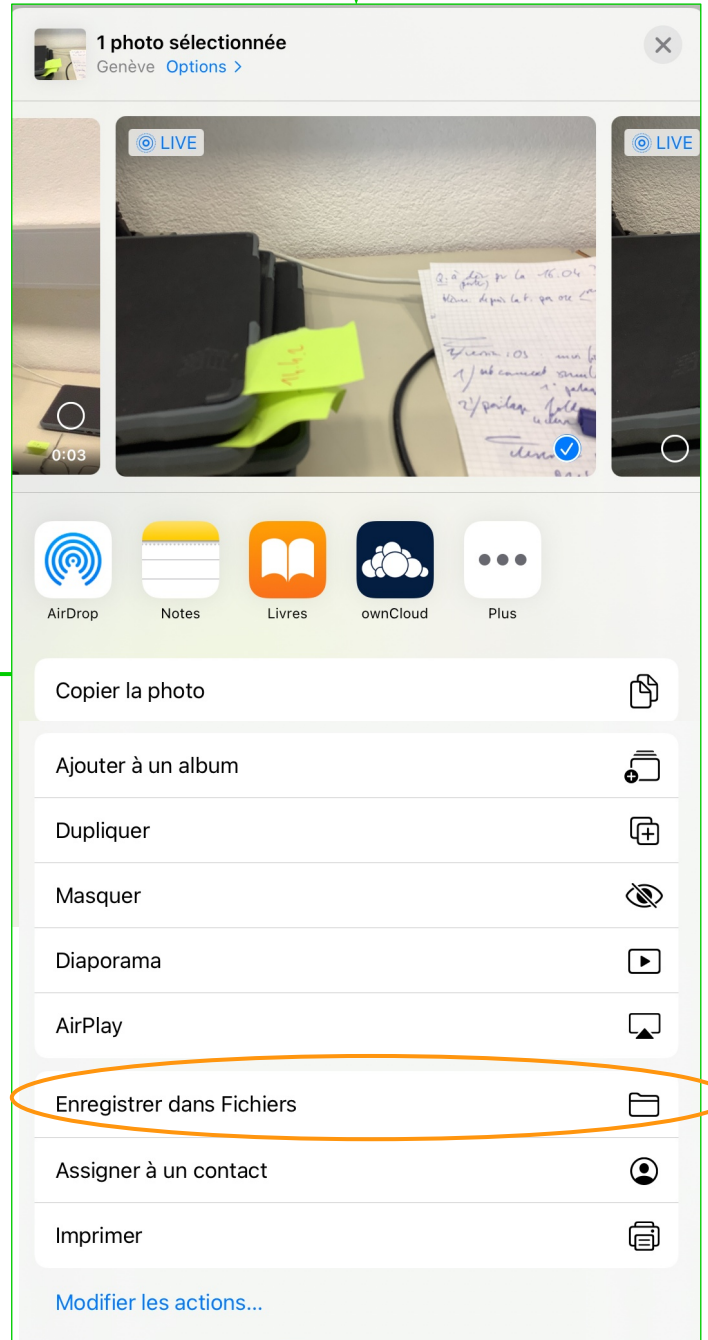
1 photo sélectionnée
Genève Options >

LIVE
LIVE
0:03

AirDrop
Notes
Livres
ownCloud
Plus

Copier la photo

Ajouter à un album
Dupliquer
Masquer
Diaporama
AirPlay

Enregistrer dans Fichiers
Assigner à un contact
Imprimer

Modifier les actions...